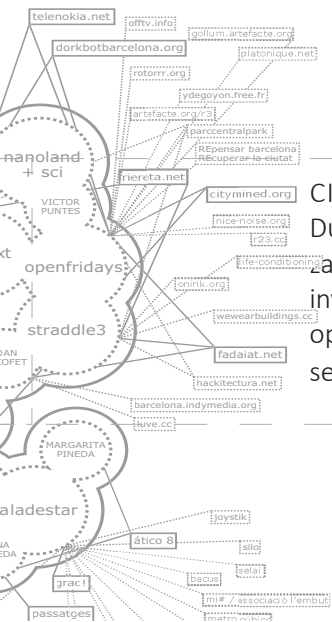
telenokia.net
offtv.info
gollum.artefacte.org
dorkbotbarcelona.org
platonique.net
rotorrr.org
ydegoyon.free.fr
artefacte.org/r3
parccentralpark
REpensar barcelona
REcuperar la ciutat
nanoland + sci
riereta.net
VICTOR PUNTES
citymined.org
nice-noise.org
r23.cc
openfridays
life-conditioning
xt
onink.org
wewearbuildings.cc
straddle3
DAN
KOFET
fadaiat.net
hackitectura.net
barcelona.indymedia.org
luve.cc
MARGARITA PINEDA
aladestar
joystik
àtico 8
silo
selai
NA
EDA
bacus
grac!
mi# / associació l'embut
passatges
metro cúbico
Cl
Du
za
in
op
se